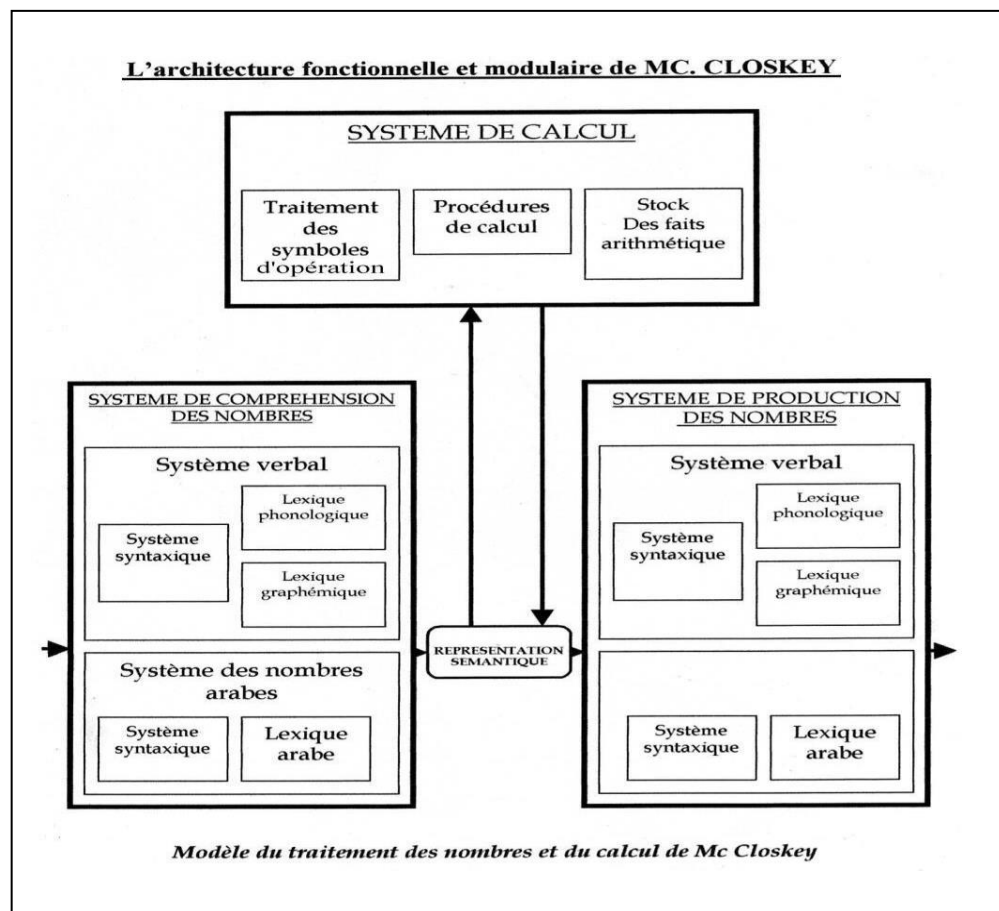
L'architecture fonctionnelle et modulaire de MC. CLOSKEY

SYSTEME DE CALCUL

Traitement des symboles d'opération

Procédures de calcul

Stock Des faits arithmétique

SYSTEME DE COMPREHENSION DES NOMBRES

Système verbal

Système syntaxique

Lexique phonologique

Lexique graphémique

Système des nombres arabes

Système syntaxique

Lexique arabe

REPRESENTATION SEMANTIQUE

SYSTEME DE PRODUCTION DES NOMBRES

Système verbal

Système syntaxique

Lexique phonologique

Lexique graphémique

Système syntaxique

Lexique arabe

Modèle du traitement des nombres et du calcul de Mc Closkey